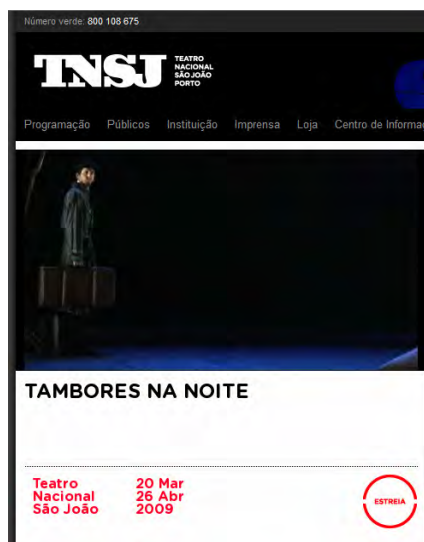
Número verde: 800 108 675

TNSJ TEATRO NACIONAL SÃO JOÃO PORTO

Programação Públicos Instituição Imprensa Loja Centro de Informa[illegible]

TAMBORES NA NOITE

Teatro Nacional São João

20 Mar 26 Abr 2009

ESTREIA